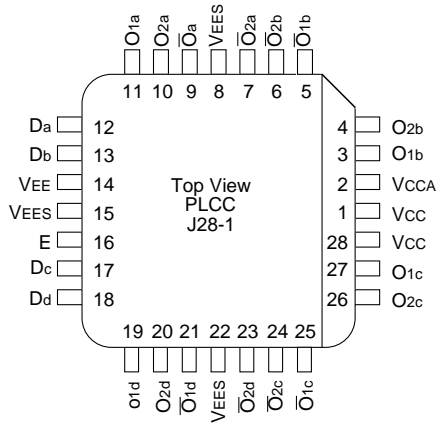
$O_{1a}$ $O_{2a}$ $\overline{O}_a$ VEES $\overline{O}_{2a}$ $\overline{O}_{2b}$ $\overline{O}_{1b}$

11 10 9 8 7 6 5

$D_a$ 12
$D_b$ 13
VEE 14
VEES 15
E 16
$D_c$ 17
$D_d$ 18

Top View
PLCC
J28-1

4 $O_{2b}$
3 $O_{1b}$
2 VCCA
1 VCC
28 VCC
27 $O_{1c}$
26 $O_{2c}$

19 20 21 22 23 24 25

$o_{1d}$ $O_{2d}$ $\overline{O}_{1d}$ VEES $\overline{O}_{2c}$ $\overline{O}_{2c}$ $\overline{O}_{1c}$